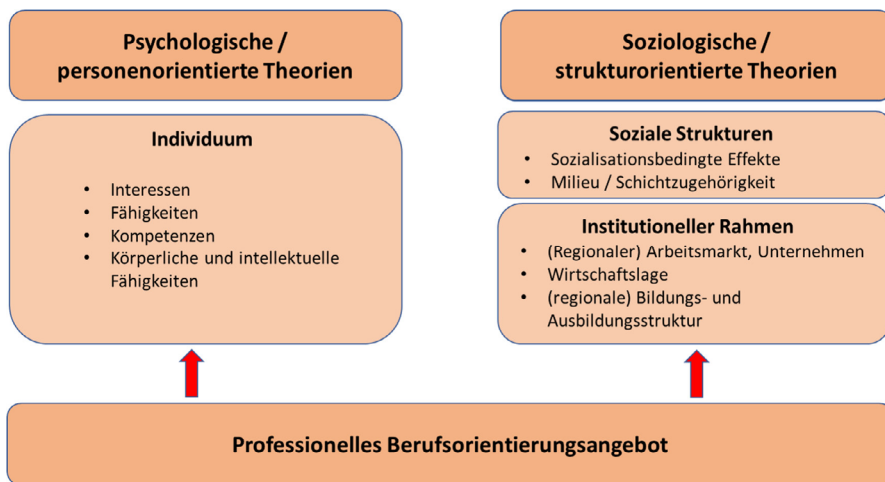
Psychologische / personenorientierte Theorien

Individuum

- Interessen
- Fähigkeiten
- Kompetenzen
- Körperliche und intellektuelle Fähigkeiten

Soziologische / strukturorientierte Theorien

Soziale Strukturen

- Sozialisationsbedingte Effekte
- Milieu / Schichtzugehörigkeit

Institutioneller Rahmen

- (Regionaler) Arbeitsmarkt, Unternehmen
- Wirtschaftslage
- (regionale) Bildungs- und Ausbildungsstruktur

Professionelles Berufsorientierungsangebot